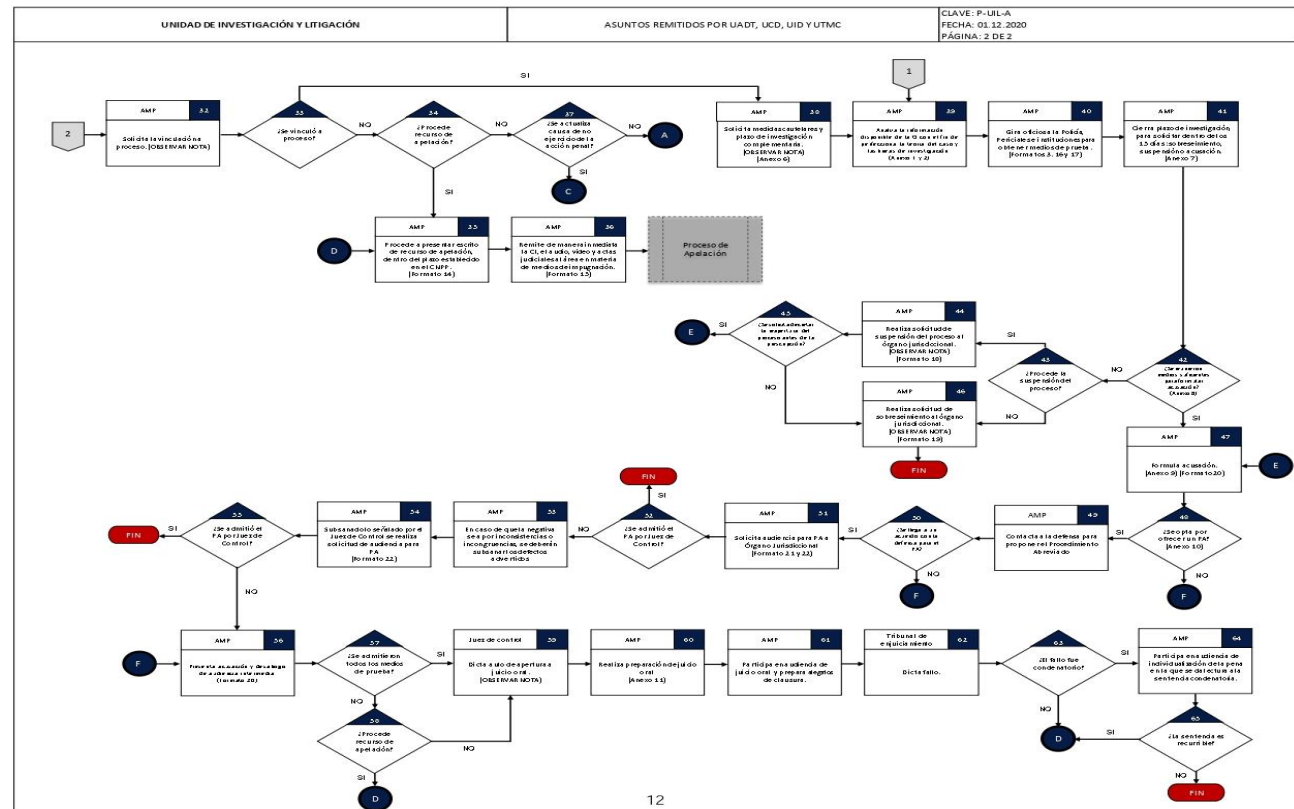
UNIDAD DE INVESTIGACIÓN Y LITIGACIÓN

ASUNTOS REMITIDOS POR UADT, UCD, UID Y UTMC

CLAVE: P-UIL-A
FECHA: 01.12.2020
PÁGINA: 2 DE 2

2

AMP 32
Solicita la vinculación a proceso. (OBSERVAR NOTA)

33
¿Se vinculó a proceso?

SI

NO

34
¿Procede recurso de apelación?

NO

SI

37
¿Se actualiza causa de no ejercicio de la acción penal?

NO

A

SI

C

AMP 35
Procede a presentar escrito de recurso de apelación, dentro del plazo establecido en el CNPP. (Formato 14)

D

AMP 36
Remite de manera inmediata la CI, el audio, video y actas judiciales al área en materia de medios de impugnación. (Formato 15)

Proceso de Apelación

1

AMP 38
Solicita medidas cautelares y plazo de investigación complementaria. (OBSERVAR NOTA) (Anexo 6)

AMP 39
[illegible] (Anexo 1 y 2)

AMP 40
Gira oficios a la Policía, Periciales e Instituciones para obtener medios de prueba. (Formatos 3, 16 y 17)

AMP 41
Cierra plazo de investigación, para solicitar dentro de los 15 días: sobreseimiento, suspensión o acusación. (Anexo 7)

45
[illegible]

E

SI

NO

AMP 44
Realiza solicitud de suspensión del proceso al órgano jurisdiccional. (OBSERVAR NOTA) (Formato 10)

SI

43
¿Procede la suspensión del proceso?

NO

42
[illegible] (Anexo 8)

AMP 46
Realiza solicitud de sobreseimiento al órgano jurisdiccional. (OBSERVAR NOTA) (Formato 19)

NO

FIN

SI

AMP 47
Formula acusación. (Anexo 9) (Formato 20)

E

FIN

SI

AMP 51
Solicita audiencia para PA a Órgano Jurisdiccional (Formato 21 y 22)

52
¿Se admitió el PA por Jues de Control?

NO

AMP 53
En caso de queja negativa sea por inconsistencias o incongruencias, se deberán subsanar los defectos advertidos

AMP 54
Subsanado lo señalado por el Juez de Control se realiza solicitud de audiencia para PA (Formato 22)

55
¿Se admitió el PA por Juez de Control?

SI

FIN

NO

50
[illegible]

SI

NO

F

AMP 49
Contacta a la defensa para proponer el Procedimiento Abreviado

SI

48
¿Se opta por ofrecer un PA? (Anexo 10)

NO

F

F

AMP 56
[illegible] (Formato 20)

57
¿Se admitieron todos los medios de prueba?

SI

NO

58
¿Procede recurso de apelación?

NO

SI

D

Juez de control 59
Dicta auto de apertura a juicio oral. (OBSERVAR NOTA)

AMP 60
Realiza preparación del juicio oral (Anexo 11)

AMP 61
Participa en audiencia de juicio oral y prepara alegatos de clausura.

Tribunal de enjuiciamiento 62
Dicta fallo.

63
¿El fallo fue condenatorio?

SI

NO

D

AMP 64
Participa en audiencia de individualización de la pena en la que se dicte a la sentencia condenatoria.

65
¿La sentencia es recurrible?

SI

NO

FIN

12